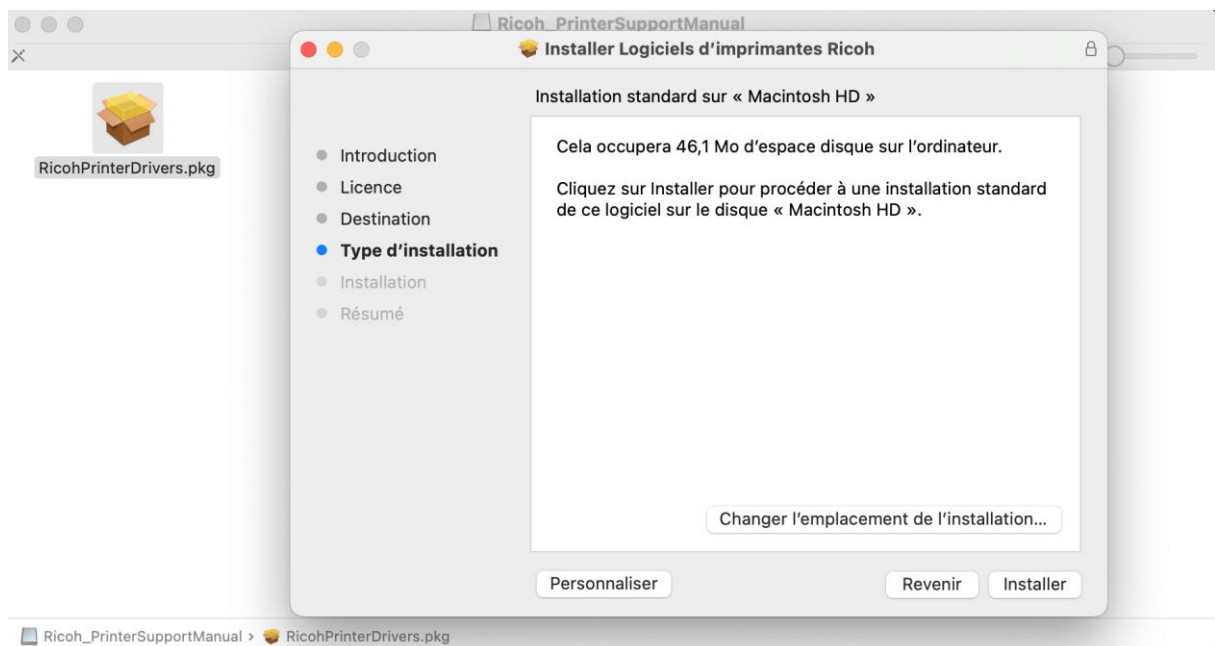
Ricoh_PrinterSupportManual

RicohPrinterDrivers.pkg

Installer Logiciels d'imprimantes Ricoh

Installation standard sur « Macintosh HD »

Introduction
Licence
Destination
Type d'installation
Installation
Résumé

Cela occupera 46,1 Mo d'espace disque sur l'ordinateur.

Cliquez sur Installer pour procéder à une installation standard de ce logiciel sur le disque « Macintosh HD ».

Changer l'emplacement de l'installation...

Personnaliser

Revenir

Installer

Ricoh_PrinterSupportManual › RicohPrinterDrivers.pkg